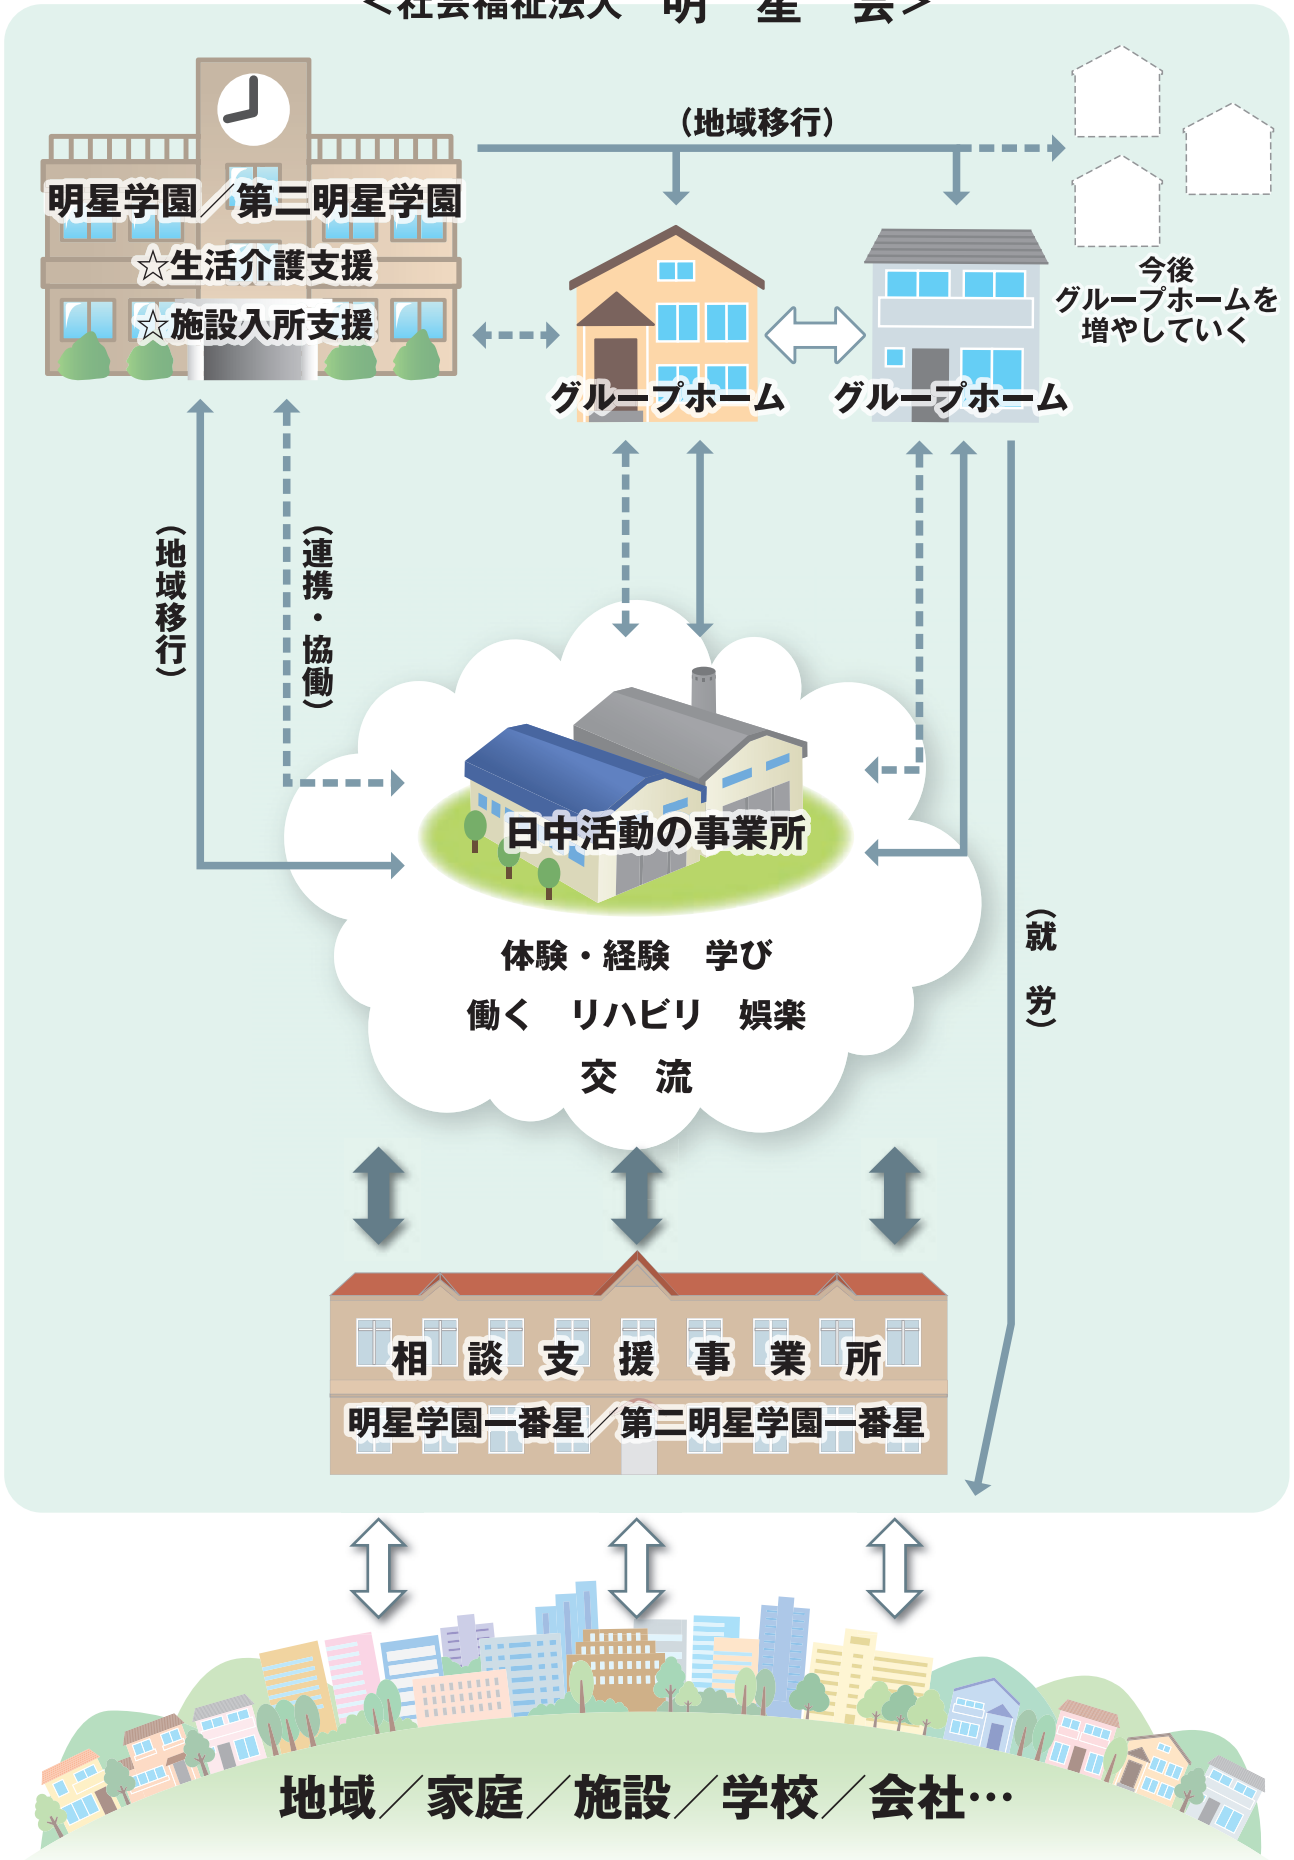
＜社会福祉法人　明　星　会＞

（地域移行）

明星学園／第二明星学園
☆生活介護支援
☆施設入所支援

グループホーム　グループホーム

今後
グループホームを
増やしていく

（地域移行）

（連携・協働）

日中活動の事業所

体験・経験　学び
働く　リハビリ　娯楽
交　流

（就労）

相　談　支　援　事　業　所
明星学園一番星／第二明星学園一番星

地域／家庭／施設／学校／会社…